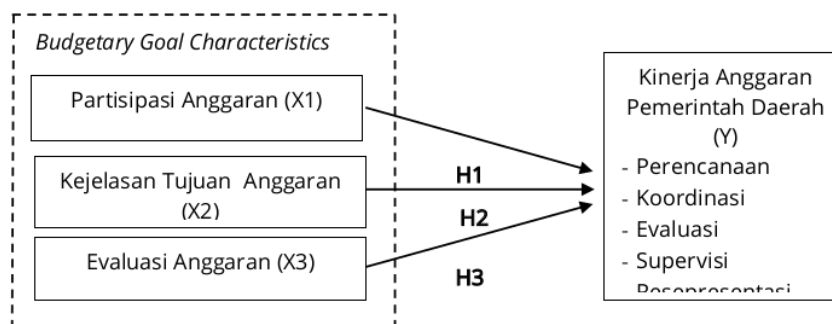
Budgetary Goal Characteristics

Partisipasi Anggaran (X1)

Kejelasan Tujuan Anggaran (X2)

Evaluasi Anggaran (X3)

H1

H2

H3

Kinerja Anggaran Pemerintah Daerah (Y)
- Perencanaan
- Koordinasi
- Evaluasi
- Supervisi
- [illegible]